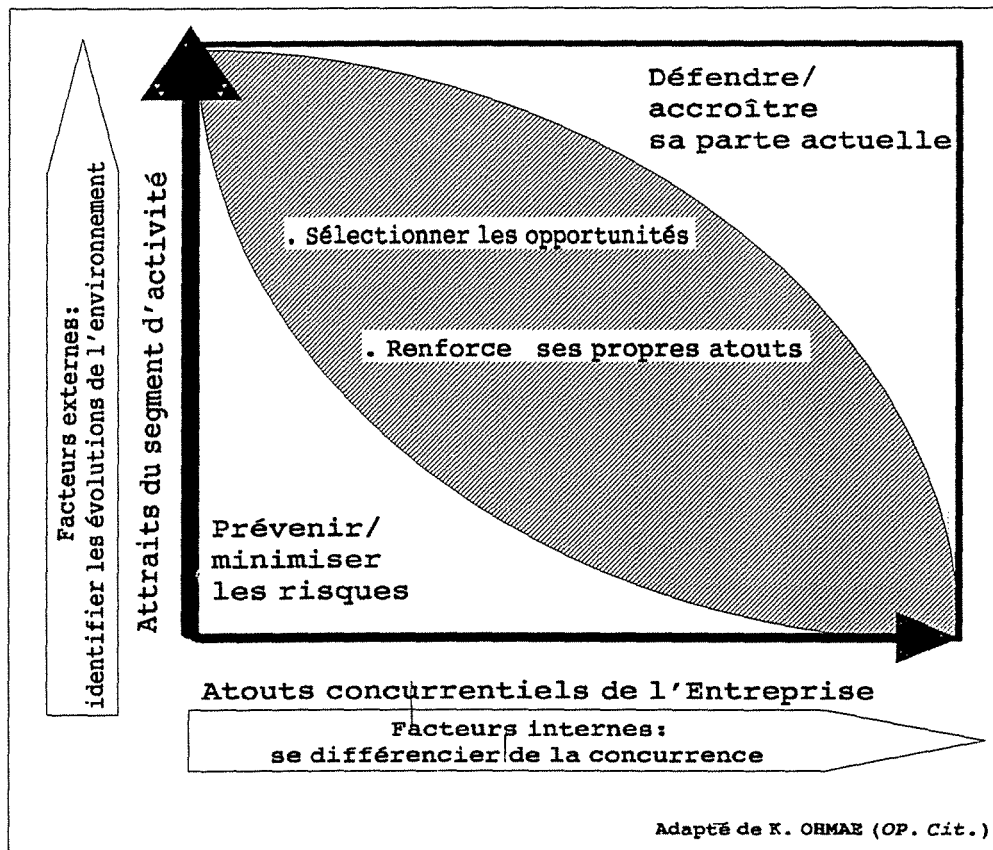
Facteurs externes:
identifier les évolutions de l'environnement

Attraits du segment d'activité

Défendre/
accroître
sa parte actuelle

. Sélectionner les opportunités

. Renforce ses propres atouts

Prévenir/
minimiser
les risques

Atouts concurrentiels de l'Entreprise

Facteurs internes:
se différencier de la concurrence

Adapté de K. OHMAE (OP. Cit.)